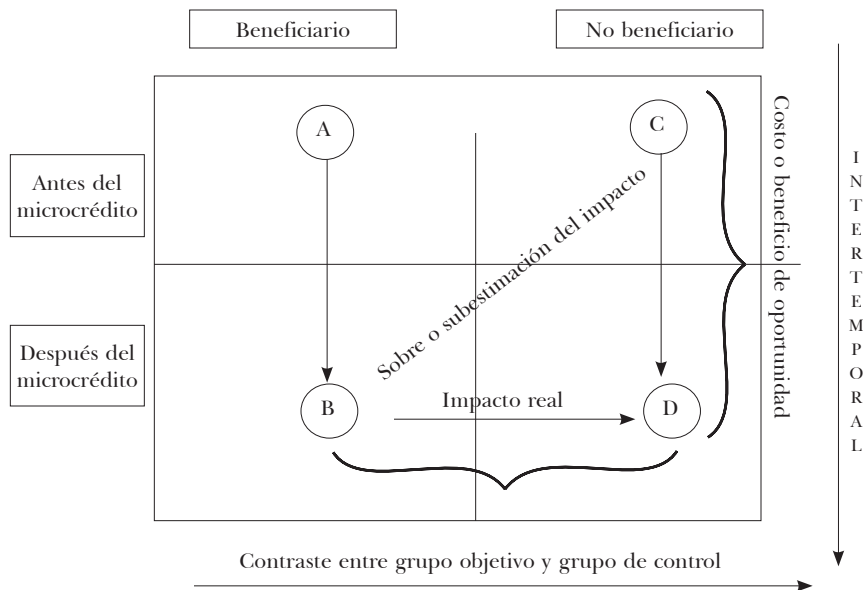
Beneficiario

No beneficiario

Antes del microcrédito

Después del microcrédito

A

C

Sobre o subestimación del impacto

B

Impacto real

D

Costo o beneficio de oportunidad

I
N
T
E
R
T
E
M
P
O
R
A
L

Contraste entre grupo objetivo y grupo de control